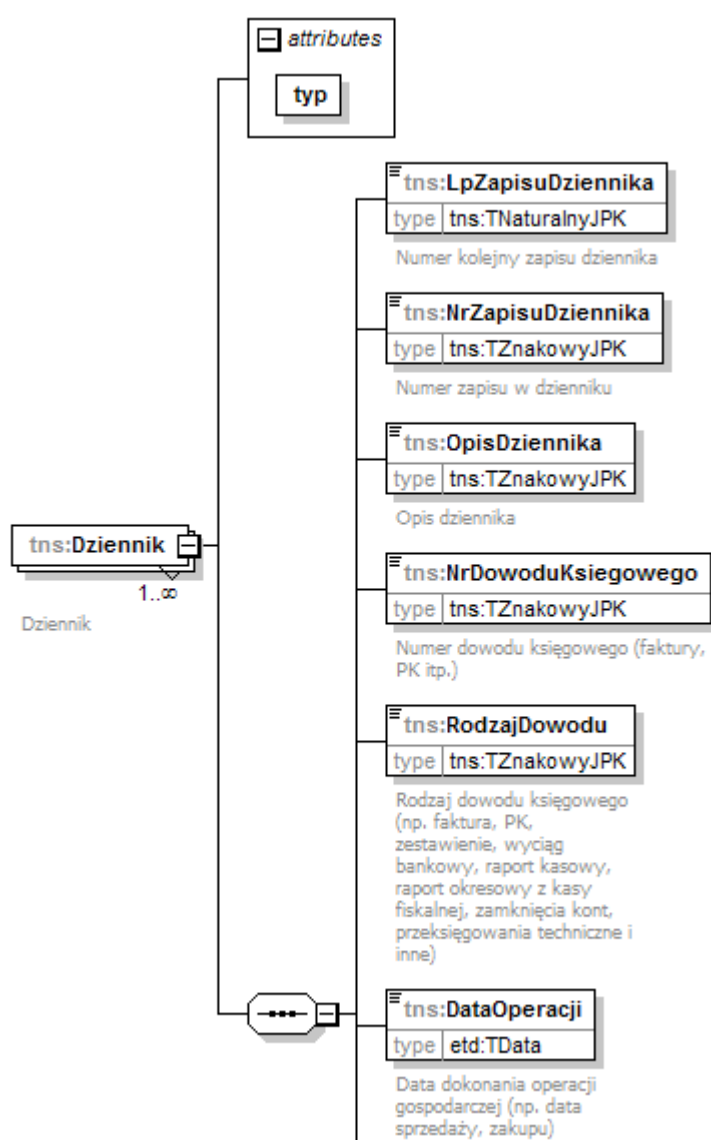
attributes

typ

tns:Dziennik

1..∞

Dziennik

tns:LpZapisuDziennika

type tns:TNaturalnyJPK

Numer kolejny zapisu dziennika

tns:NrZapisuDziennika

type tns:TZnakowyJPK

Numer zapisu w dzienniku

tns:OpisDziennika

type tns:TZnakowyJPK

Opis dziennika

tns:NrDowoduKsiegowego

type tns:TZnakowyJPK

Numer dowodu księgowego (faktury, PK itp.)

tns:RodzajDowodu

type tns:TZnakowyJPK

Rodzaj dowodu księgowego (np. faktura, PK, zestawienie, wyciąg bankowy, raport kasowy, raport okresowy z kasy fiskalnej, zamknięcia kont, przeksięgowania techniczne i inne)

tns:DataOperacji

type etd:TData

Data dokonania operacji gospodarczej (np. data sprzedaży, zakupu)